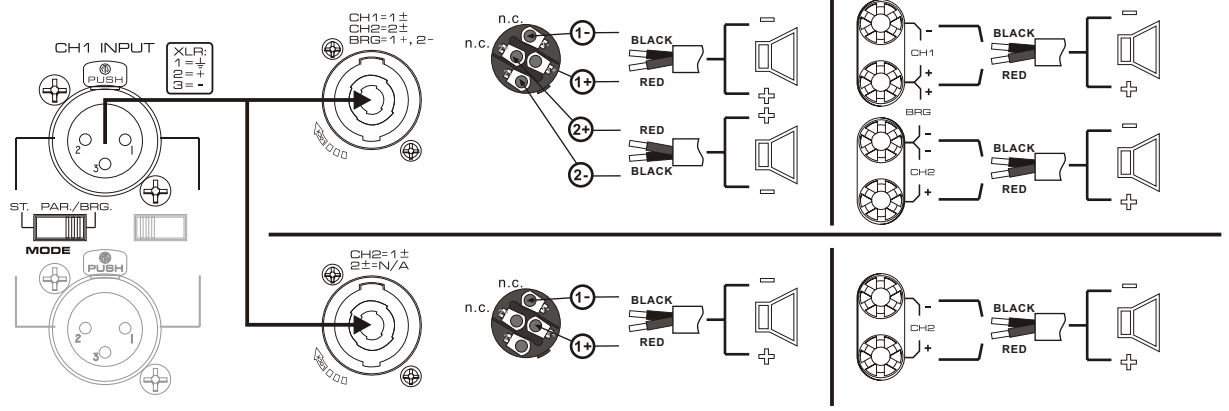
CH1 INPUT

XLR:
1 = ⏚
2 = +
3 = -

PUSH

2 1
3

ST. PAR./BRG.
MODE

PUSH

2 1
3

CH1=1±
CH2=2±
BRG=1+, 2-

CH2=1±
2±=N/A

n.c.
n.c.
1-
1+
2+
2-
BLACK
RED
RED
BLACK

n.c.
n.c.
1-
1+
BLACK
RED

-
CH1
+
BRG
-
CH2
+
BLACK
RED
BLACK
RED

-
CH2
+
BLACK
RED